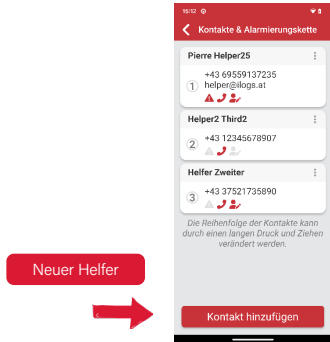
15:12

Kontakte & Alarmierungskette

Pierre Helper25
1
+43 69559137235
helper@ilogs.at

Helper2 Third2
2
+43 12345678907

Helfer Zweiter
3
+43 37521735890

Die Reihenfolge der Kontakte kann durch einen langen Druck und Ziehen verändert werden.

Neuer Helfer

Kontakt hinzufügen